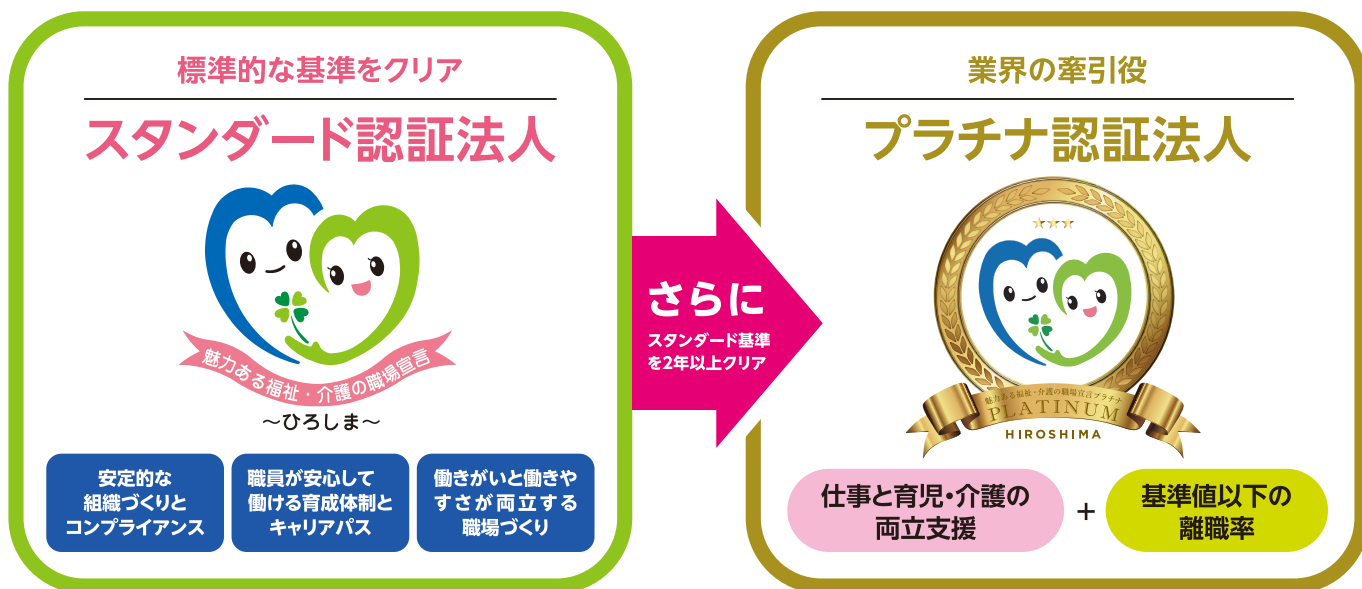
標準的な基準をクリア

スタンダード認証法人

魅力ある福祉・介護の職場宣言

〜ひろしま〜

安定的な組織づくりとコンプライアンス

職員が安心して働ける育成体制とキャリアパス

働きがいと働きやすさが両立する職場づくり

さらに

スタンダード基準を2年以上クリア

業界の牽引役

プラチナ認証法人

魅力ある福祉・介護の職場宣言プラチナ

PLATINUM

HIROSHIMA

仕事と育児・介護の両立支援

+

基準値以下の離職率